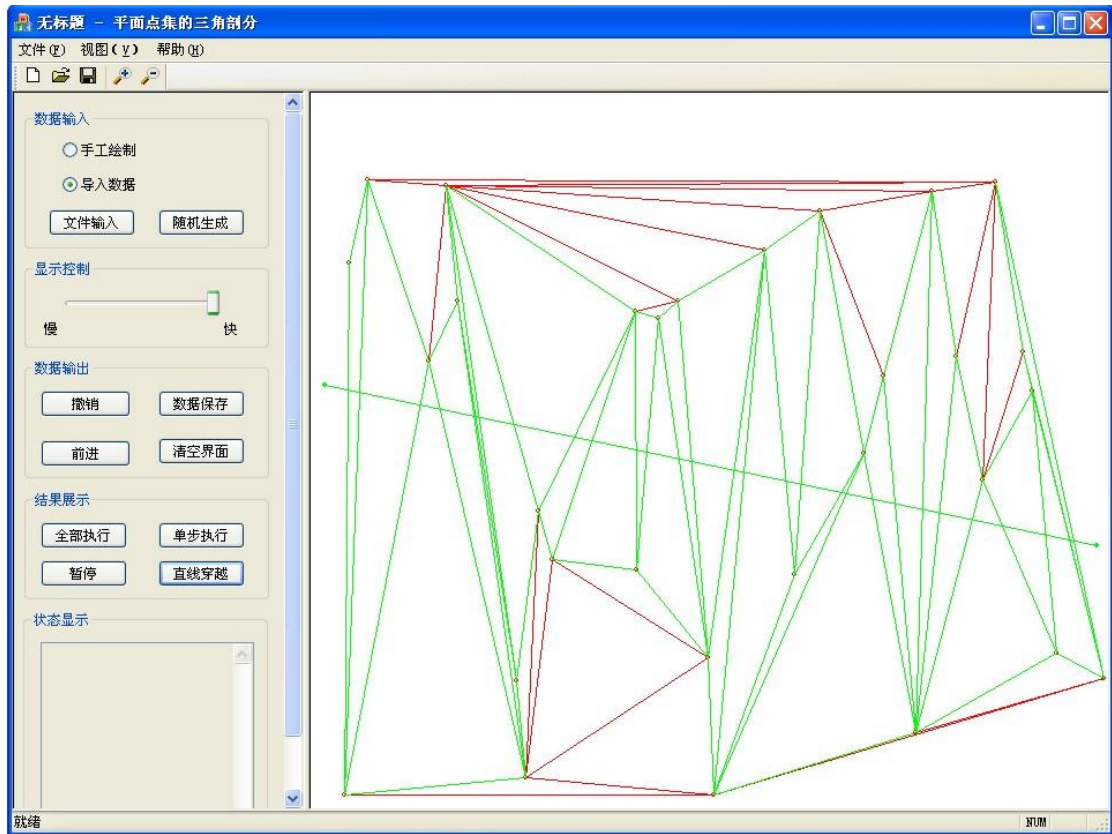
无标题 - 平面点集的三角剖分

文件(F) 视图(V) 帮助(H)

数据输入

手工绘制

导入数据

文件输入 随机生成

显示控制

慢 快

数据输出

撤销 数据保存

前进 清空界面

结果展示

全部执行 单步执行

暂停 直线穿越

状态显示

就绪

NUM